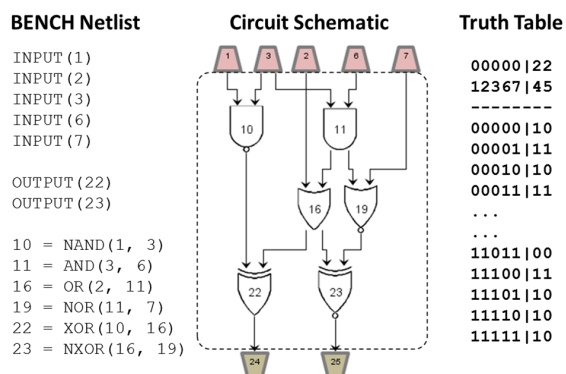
BENCH Netlist

INPUT(1)
INPUT(2)
INPUT(3)
INPUT(6)
INPUT(7)

OUTPUT(22)
OUTPUT(23)

10 = NAND(1, 3)
11 = AND(3, 6)
16 = OR(2, 11)
19 = NOR(11, 7)
22 = XOR(10, 16)
23 = NXOR(16, 19)

Circuit Schematic

1 3 2 6 7

10 11

16 19

22 23

24 25

Truth Table

00000|22
12367|45
--------
00000|10
00001|11
00010|10
00011|11
...
...
11011|00
11100|11
11101|10
11110|10
11111|10